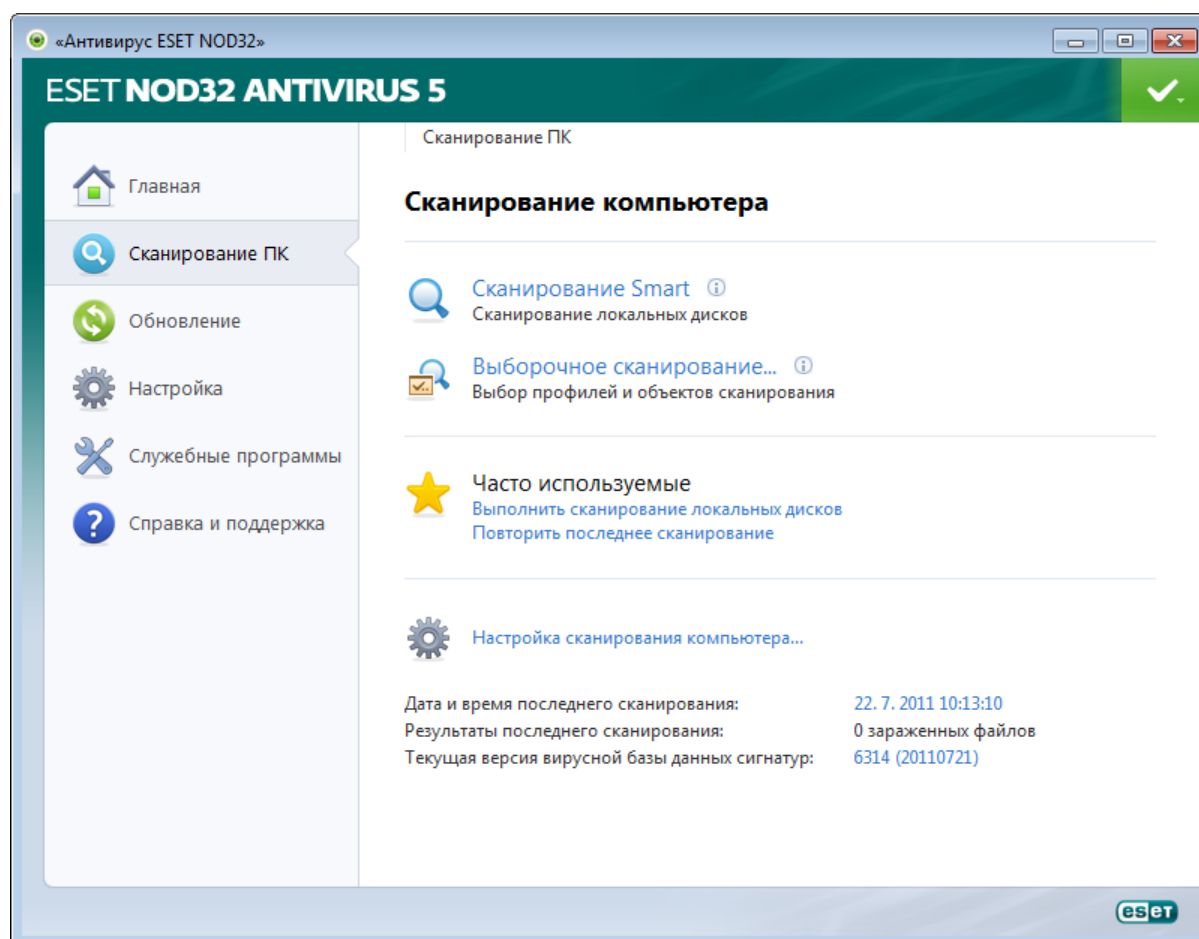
«Антивирус ESET NOD32»

ESET NOD32 ANTIVIRUS 5

Главная
Сканирование ПК
Обновление
Настройка
Служебные программы
Справка и поддержка

Сканирование ПК

Сканирование компьютера

Сканирование Smart
Сканирование локальных дисков

Выборочное сканирование...
Выбор профилей и объектов сканирования

Часто используемые
Выполнить сканирование локальных дисков
Повторить последнее сканирование

Настройка сканирования компьютера...

| | |
|---|---|
| Дата и время последнего сканирования: | 22. 7. 2011 10:13:10 |
| Результаты последнего сканирования: | 0 зараженных файлов |
| Текущая версия вирусной базы данных сигнатур: | 6314 (20110721) |

eset